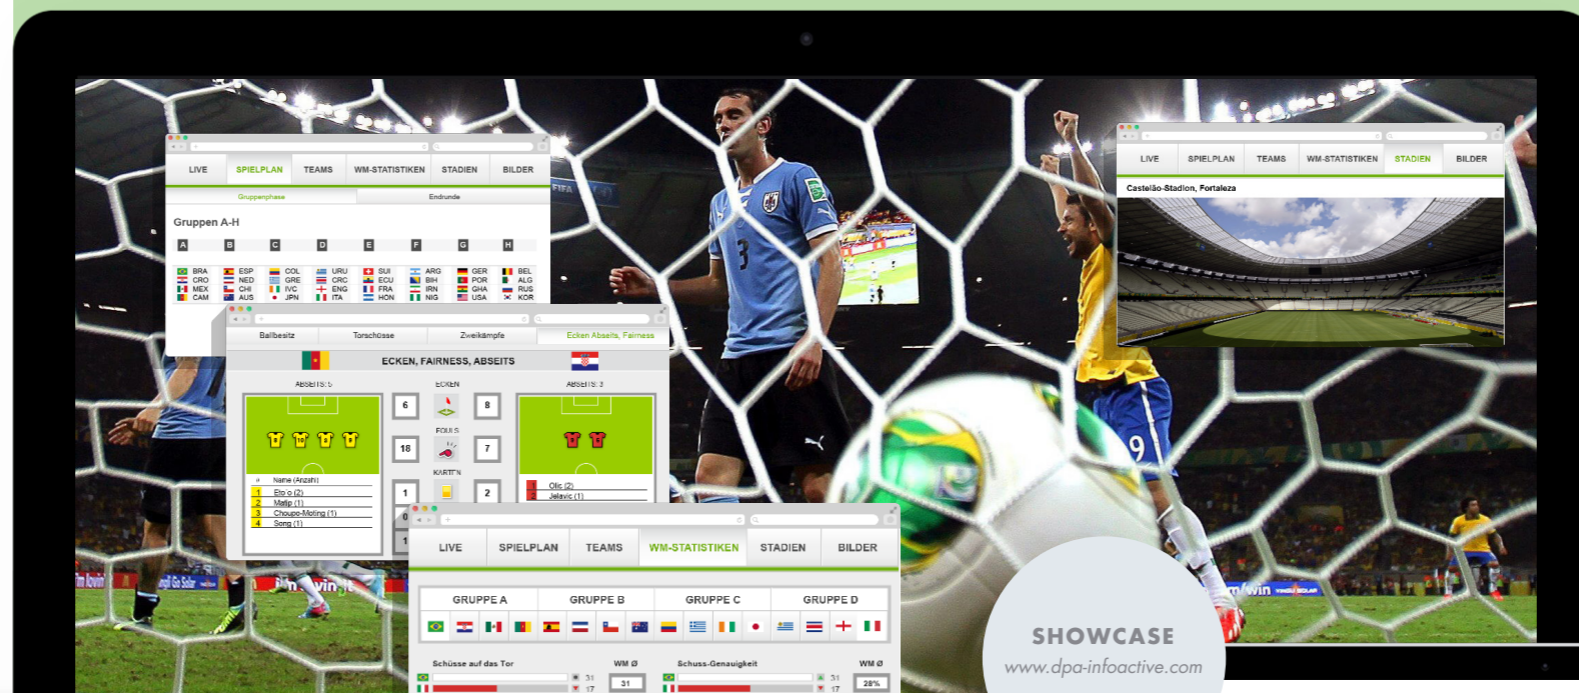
LIVE SPIELPLAN TEAMS WM-STATISTIKEN STADIEN BILDER

Gruppenphase Endrunde

Gruppen A-H

A B C D E F G H

BRA CRO MEX CAM
ESP NED CHI AUS
COL GRE IVC JPN
URU CRC ENG ITA
SUI ECU FRA HON
ARG BIH IRN NIG
GER POR GHA USA
BEL ALG RUS KOR

Ballbesitz Torschüsse Zweikämpfe Ecken Abseits, Fairness

ECKEN, FAIRNESS, ABSEITS

ABSEITS: 5 ECKEN ABSEITS: 3

6 8
FOULS
16 7
KARTEN
1 2

# Name (Anzahl)
1 Eto o (2)
2 Matip (1)
3 Choupo-Moting (1)
4 Song (1)

Olic (2)
Jelavic (1)

LIVE SPIELPLAN TEAMS WM-STATISTIKEN STADIEN BILDER

Castelão-Stadion, Fortaleza

LIVE SPIELPLAN TEAMS WM-STATISTIKEN STADIEN BILDER

GRUPPE A GRUPPE B GRUPPE C GRUPPE D

Schüsse auf das Tor WM Ø 31 17 31
Schuss-Genauigkeit WM Ø 31 17 28%

SHOWCASE
www.dpa-infoactive.com